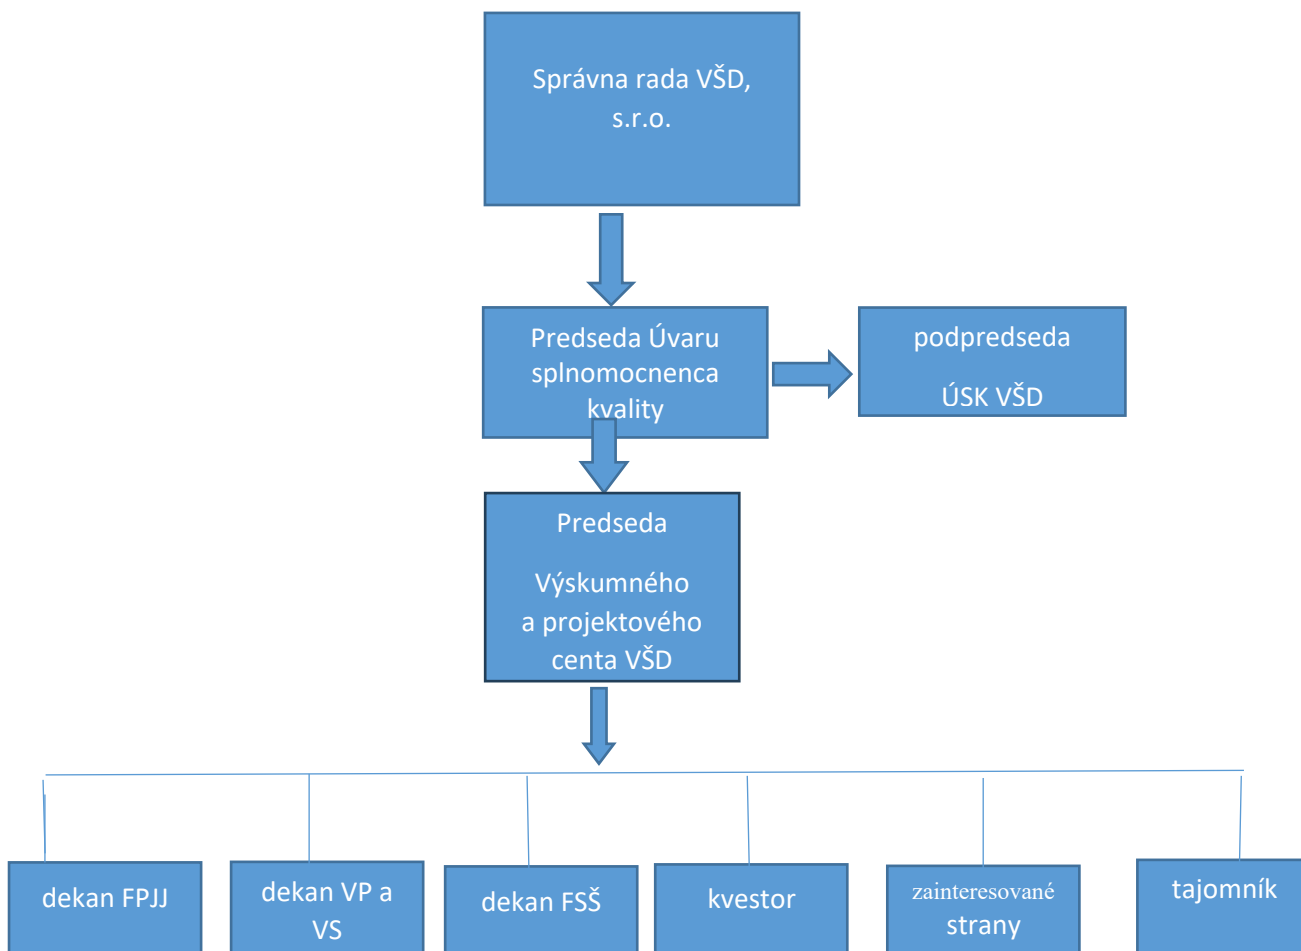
Správna rada VŠD, s.r.o.

Predseda Úvaru splnomocnenca kvality

podpredseda

ÚSK VŠD

Predseda

Výskumného a projektového centa VŠD

dekan FPJJ

dekan VP a VS

dekan FSŠ

kvestor

zainteresované strany

tajomník